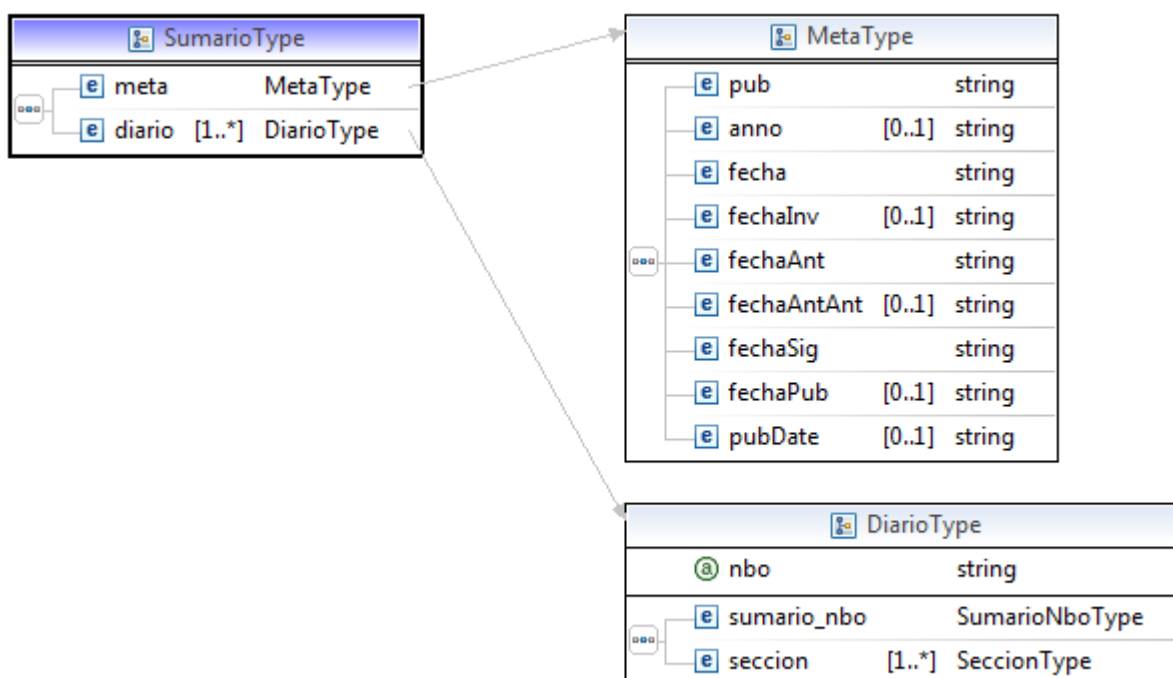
SumarioType

| | | |
|---|---|---|
| e meta | | MetaType |
| e diario | [1..*] | DiarioType |

MetaType

| | | |
|---|---|---|
| e pub | | string |
| e anno | [0..1] | string |
| e fecha | | string |
| e fechaInv | [0..1] | string |
| e fechaAnt | | string |
| e fechaAntAnt | [0..1] | string |
| e fechaSig | | string |
| e fechaPub | [0..1] | string |
| e pubDate | [0..1] | string |

DiarioType

| | | |
|---|---|---|
| @ nbo | | string |
| e sumario_nbo | | SumarioNboType |
| e seccion | [1..*] | SeccionType |